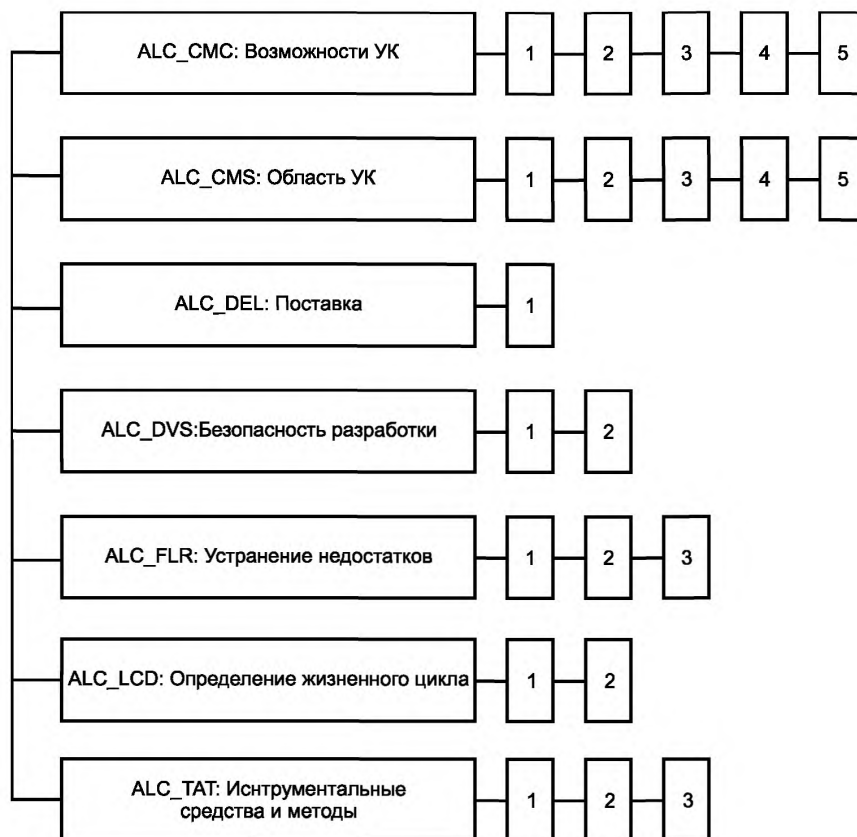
ALC_CMC: Возможности УК
1
2
3
4
5

ALC_CMS: Область УК
1
2
3
4
5

ALC_DEL: Поставка
1

ALC_DVS:Безопасность разработки
1
2

ALC_FLR: Устранение недостатков
1
2
3

ALC_LCD: Определение жизненного цикла
1
2

ALC_TAT: Инструментальные средства и методы
1
2
3